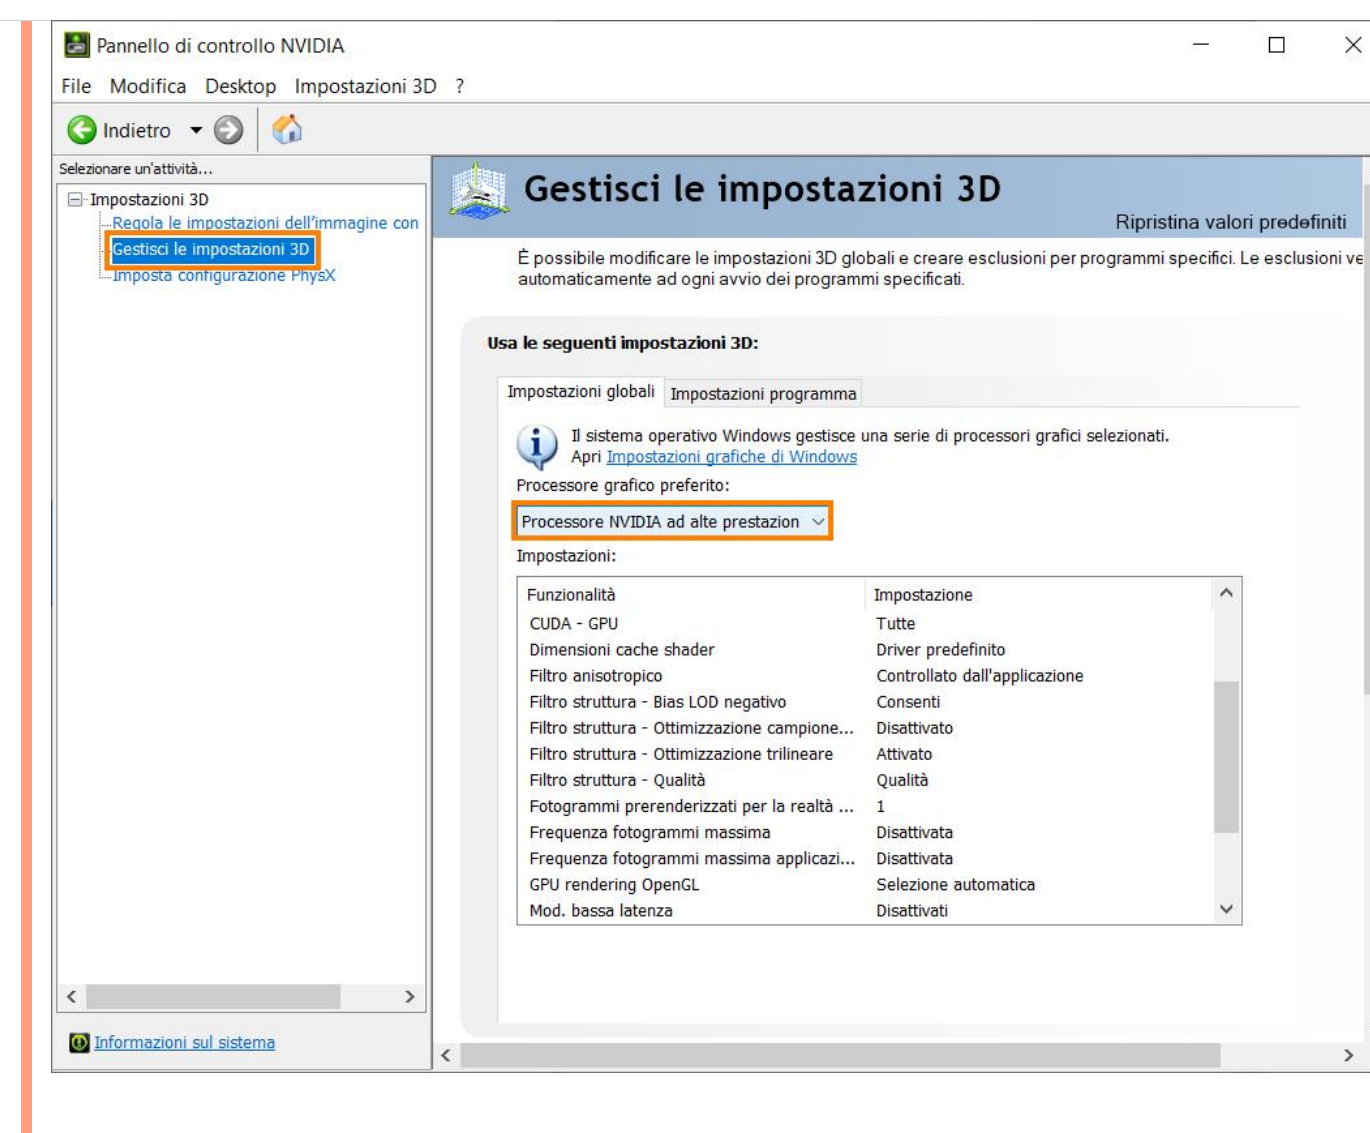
Pannello di controllo NVIDIA

File Modifica Desktop Impostazioni 3D ?

Indietro

Selezionare un'attività...

Impostazioni 3D
Regola le impostazioni dell'immagine con
Gestisci le impostazioni 3D
Imposta configurazione PhysX

Informazioni sul sistema

Gestisci le impostazioni 3D

Ripristina valori predefiniti

È possibile modificare le impostazioni 3D globali e creare esclusioni per programmi specifici. Le esclusioni ve automaticamente ad ogni avvio dei programmi specificati.

Usa le seguenti impostazioni 3D:

Impostazioni globali | Impostazioni programma

Il sistema operativo Windows gestisce una serie di processori grafici selezionati.
Apri Impostazioni grafiche di Windows

Processore grafico preferito:

Processore NVIDIA ad alte prestazion

Impostazioni:

| Funzionalità | Impostazione |
|---|---|
| CUDA - GPU | Tutte |
| Dimensioni cache shader | Driver predefinito |
| Filtro anisotropico | Controllato dall'applicazione |
| Filtro struttura - Bias LOD negativo | Consenti |
| Filtro struttura - Ottimizzazione campione... | Disattivato |
| Filtro struttura - Ottimizzazione trilineare | Attivato |
| Filtro struttura - Qualità | Qualità |
| Fotogrammi prerenderizzati per la realtà ... | 1 |
| Frequenza fotogrammi massima | Disattivata |
| Frequenza fotogrammi massima applicazi... | Disattivata |
| GPU rendering OpenGL | Selezione automatica |
| Mod. bassa latenza | Disattivati |